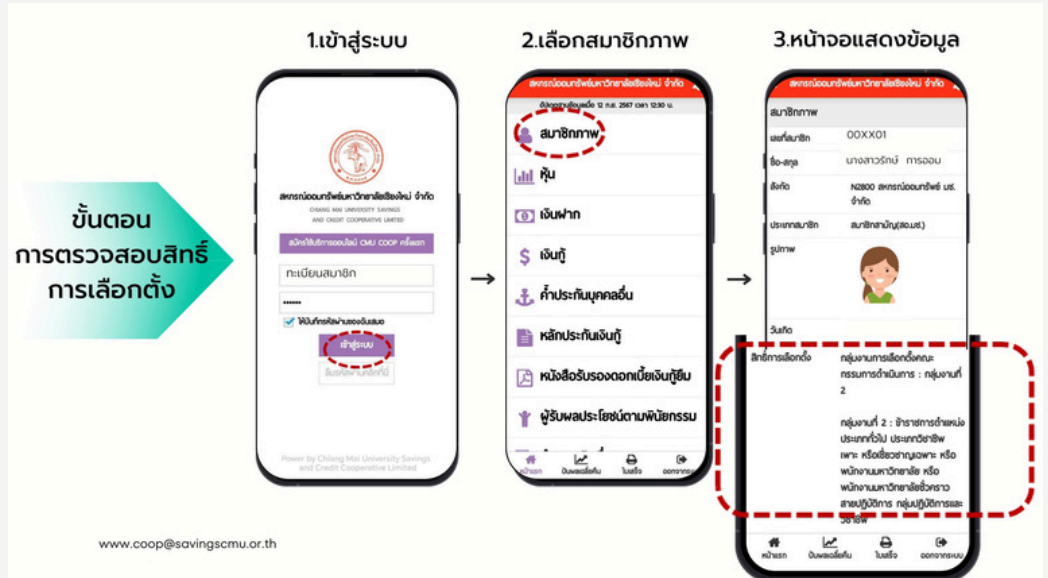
ขั้นตอน
การตรวจสอบสิทธิ์
การเลือกตั้ง

1.เข้าสู่ระบบ

สหกรณ์ออมทรัพย์มหาวิทยาลัยเชียงใหม่ จำกัด
CHIANG MAI UNIVERSITY SAVINGS AND CREDIT COOPERATIVE LIMITED
สมัครใช้บริการออนไลน์ CMU COOP ครั้งแรก
ทะเบียนสมาชิก
••••••
ให้บันทึกรหัสผ่านของฉันเสมอ
เข้าสู่ระบบ
ลืมรหัสผ่านคลิกที่นี่
Power by Chiang Mai University Savings and Credit Cooperative Limited

2.เลือกสมาชิกภาพ

สหกรณ์ออมทรัพย์มหาวิทยาลัยเชียงใหม่ จำกัด
อัปเดตฐานข้อมูลเมื่อ 12 ก.ย. 2567 เวลา 12:30 น.
สมาชิกภาพ
หุ้น
เงินฝาก
เงินกู้
ค้ำประกันบุคคลอื่น
หลักประกันเงินกู้
หนังสือรับรองดอกเบี้ยเงินกู้ยืม
ผู้รับผลประโยชน์ตามพินัยกรรม
หน้าแรก ปันผลเฉลี่ยคืน ใบเสร็จ ออกจากระบบ

3.หน้าจอแสดงข้อมูล

สหกรณ์ออมทรัพย์มหาวิทยาลัยเชียงใหม่ จำกัด
สมาชิกภาพ
เลขที่สมาชิก 00XX01
ชื่อ-สกุล นางสาวรักษ์ การออม
สังกัด N2800 สหกรณ์ออมทรัพย์ มช. จำกัด
ประเภทสมาชิก สมาชิกสามัญ(สอ.มช.)
รูปภาพ
วันเกิด
สิทธิการเลือกตั้ง กลุ่มงานการเลือกตั้งคณะกรรมการดำเนินการ : กลุ่มงานที่ 2

กลุ่มงานที่ 2 : ข้าราชการตำแหน่งประเภททั่วไป ประเภทวิชาชีพเฉพาะ หรือเชี่ยวชาญเฉพาะ หรือพนักงานมหาวิทยาลัย หรือพนักงานมหาวิทยาลัยชั่วคราว สายปฏิบัติการ กลุ่มปฏิบัติการและวิชาชีพ
หน้าแรก ปันผลเฉลี่ยคืน ใบเสร็จ ออกจากระบบ

www.coop@savingscmu.or.th